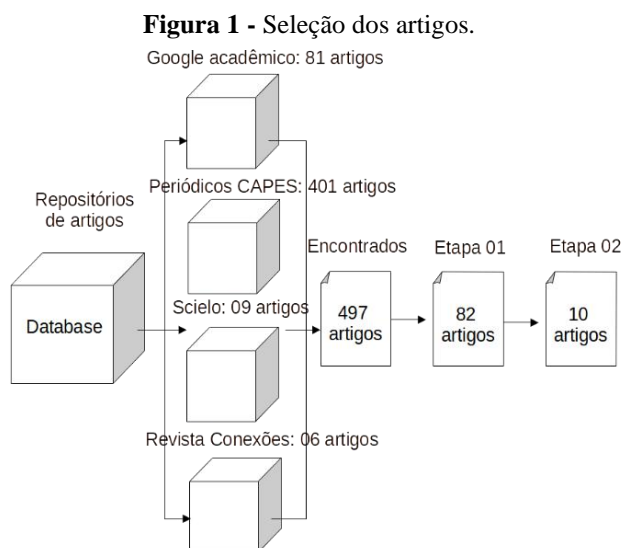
**Figura 1 -** Seleção dos artigos.

Google acadêmico: 81 artigos

Repositórios de artigos

Periódicos CAPES: 401 artigos

Database

Scielo: 09 artigos

Revista Conexões: 06 artigos

Encontrados

497 artigos

Etapa 01

82 artigos

Etapa 02

10 artigos